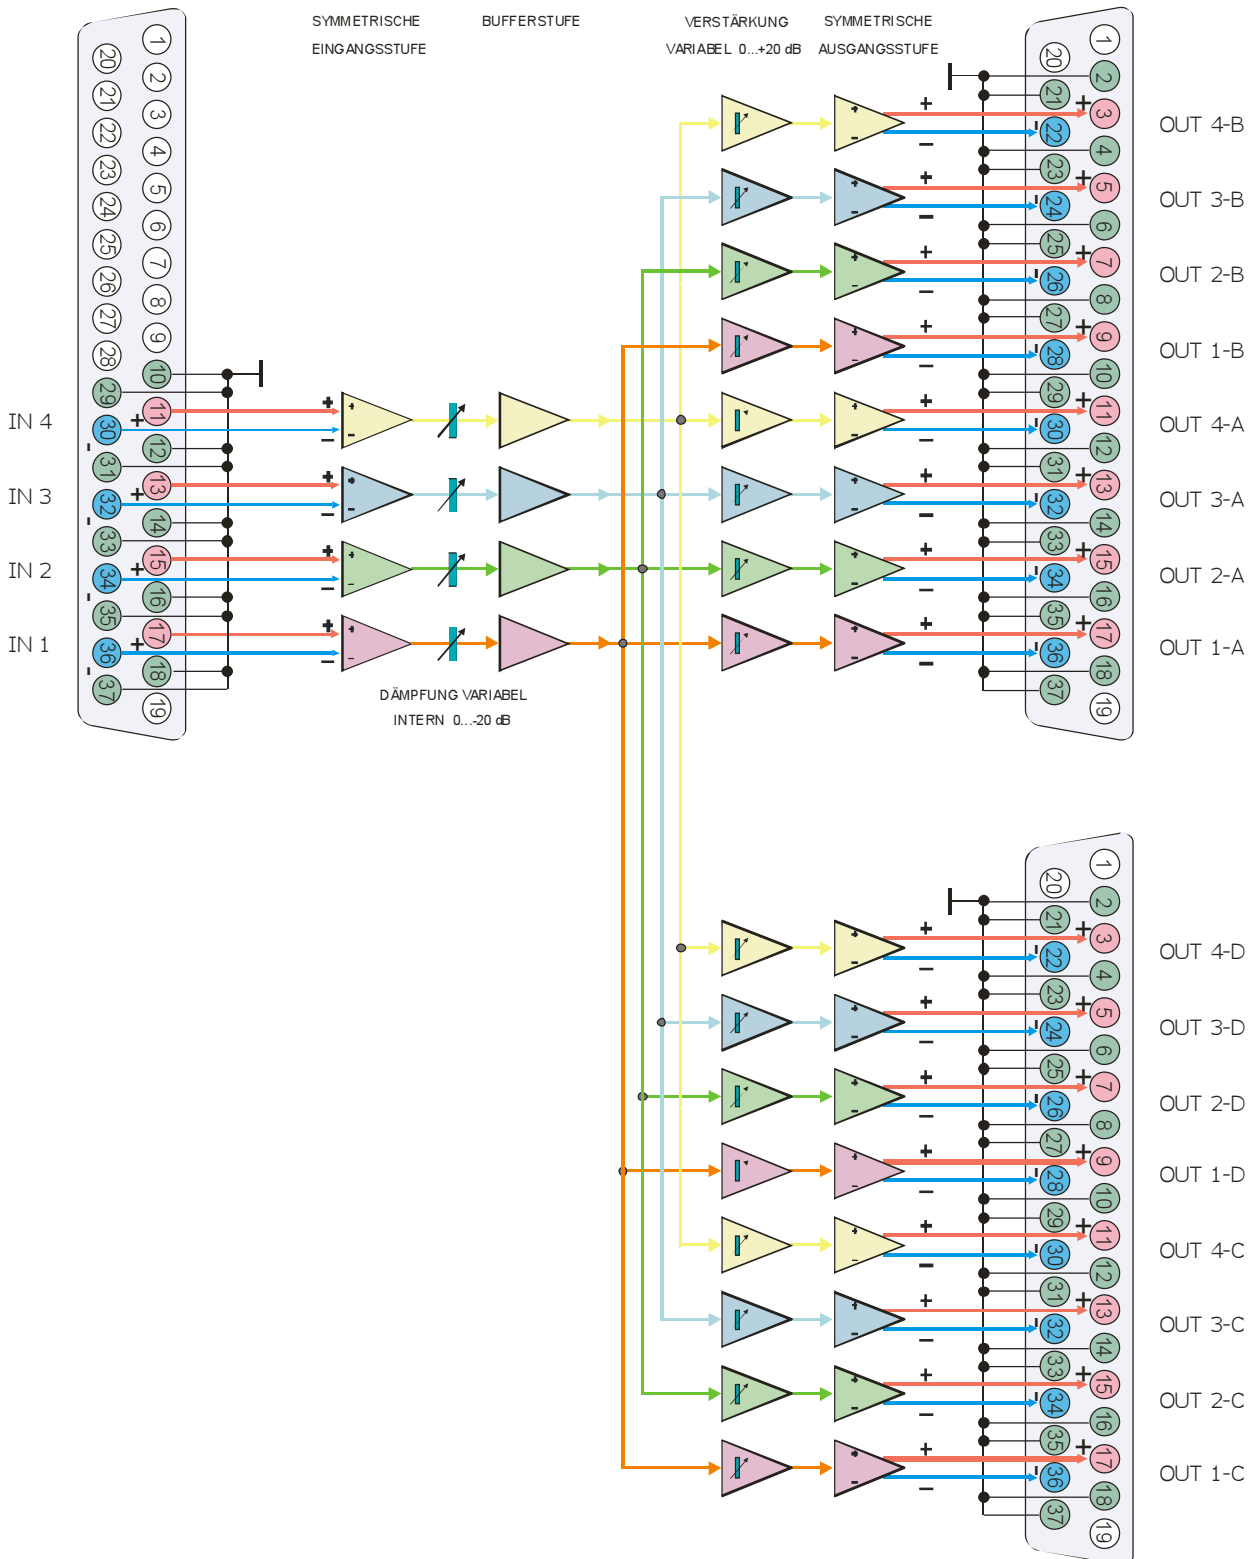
SYMMETRISCHE EINGANGSSTUFE

BUFFERSTUFE

VERSTÄRKUNG VARIABEL 0...+20 dB

SYMMETRISCHE AUSGANGSSTUFE

IN 4

IN 3

IN 2

IN 1

DÄMPFUNG VARIABEL INTERN 0...-20 dB

OUT 4-B

OUT 3-B

OUT 2-B

OUT 1-B

OUT 4-A

OUT 3-A

OUT 2-A

OUT 1-A

OUT 4-D

OUT 3-D

OUT 2-D

OUT 1-D

OUT 4-C

OUT 3-C

OUT 2-C

OUT 1-C

1 2 3 4 5 6 7 8 9 10 11 12 13 14 15 16 17 18 19

20 21 22 23 24 25 26 27 28 29 30 31 32 33 34 35 36 37

1 2 3 4 5 6 7 8 9 10 11 12 13 14 15 16 17 18 19

20 21 22 23 24 25 26 27 28 29 30 31 32 33 34 35 36 37

1 2 3 4 5 6 7 8 9 10 11 12 13 14 15 16 17 18 19

20 21 22 23 24 25 26 27 28 29 30 31 32 33 34 35 36 37